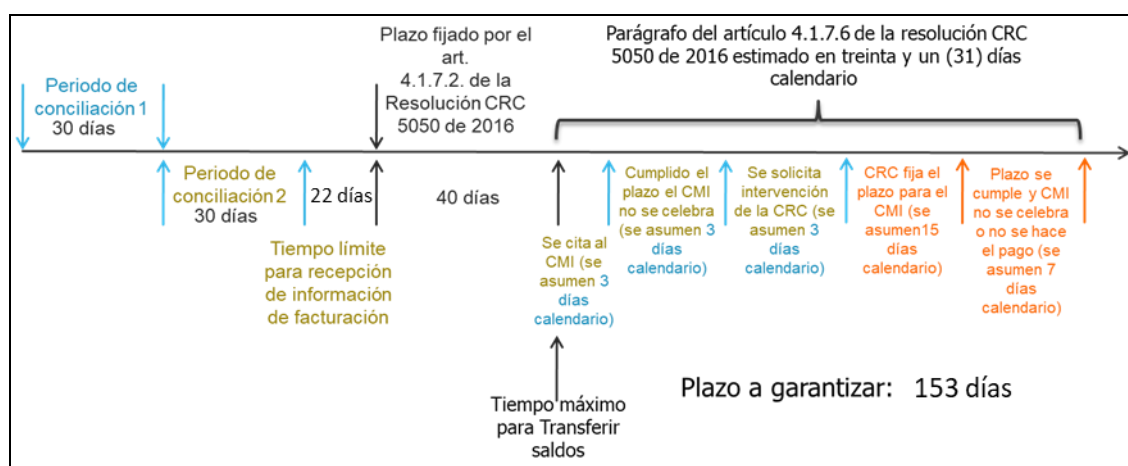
Plazo fijado por el art. 4.1.7.2. de la Resolución CRC 5050 de 2016

Parágrafo del artículo 4.1.7.6 de la resolución CRC 5050 de 2016 estimado en treinta y un (31) días calendario

Periodo de conciliación 1
30 días

Periodo de conciliación 2
30 días

22 días

40 días

Tiempo límite para recepción de información de facturación

Se cita al CMI (se asumen 3 días calendario)

Cumplido el plazo el CMI no se celebra (se asumen 3 días calendario)

Se solicita intervención de la CRC (se asumen 3 días calendario)

CRC fija el plazo para el CMI (se asumen15 días calendario)

Plazo se cumple y CMI no se celebra o no se hace el pago (se asumen 7 días calendario)

Tiempo máximo para Transferir saldos

Plazo a garantizar: 153 días